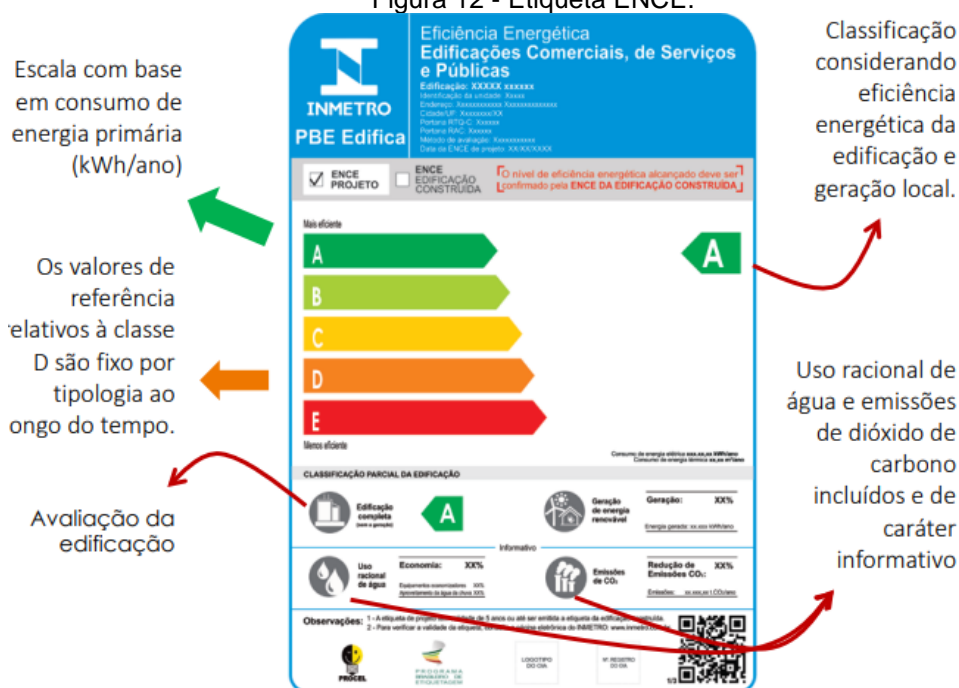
Figura 12 - Etiqueta ENCE.

Escala com base em consumo de energia primária (kWh/ano)

Os valores de referência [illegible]elativos à classe D são fixo por tipologia ao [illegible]ongo do tempo.

Avaliação da edificação

INMETRO
PBE Edifica

Eficiência Energética
Edificações Comerciais, de Serviços e Públicas
Edificação: XXXXX xxxxxx
Identificação da unidade: Xxxxx
Endereço: Xxxxxxxxxxx Xxxxxxxxxxxxx
Cidade/UF: Xxxxxxxx/XX
Portaria RTQ-C: Xxxxxx
Portaria RAC: Xxxxxx
Método de avaliação: Xxxxxxxxxx
Data da ENCE de projeto: XX/XX/XXXX

☑ ENCE PROJETO
☐ ENCE EDIFICAÇÃO CONSTRUÍDA
O nível de eficiência energética alcançado deve ser confirmado pela ENCE DA EDIFICAÇÃO CONSTRUÍDA

Mais eficiente
A
B
C
D
E
Menos eficiente

A

Consumo de energia elétrica xxx,xx,xx kWh/ano
Consumo de energia térmica xxx,xx m³/ano

CLASSIFICAÇÃO PARCIAL DA EDIFICAÇÃO
Edificação completa (sem a geração)
A
Geração de energia renovável
Geração: XX%
Energia gerada: xx.xxx kWh/ano

Informativo
Uso racional de água
Economia: XX%
Equipamentos economizadores XX%
Aproveitamento da água da chuva XX%
Emissões de CO₂
Redução de Emissões CO₂: XX%
Emissões: xx.xxx,xx t.CO₂/ano

Observações: 1 - A etiqueta de projeto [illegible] de 5 anos ou até ser emitida a etiqueta da edificação construída.
2 - Para verificar a validade da etiqueta, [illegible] eletrônica do INMETRO: www.inmetro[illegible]

PROCEL
PROGRAMA BRASILEIRO DE ETIQUETAGEM
LOGOTIPO DO OIA
Nº REGISTRO DO OIA
1/3

Classificação considerando eficiência energética da edificação e geração local.

Uso racional de água e emissões de dióxido de carbono incluídos e de caráter informativo